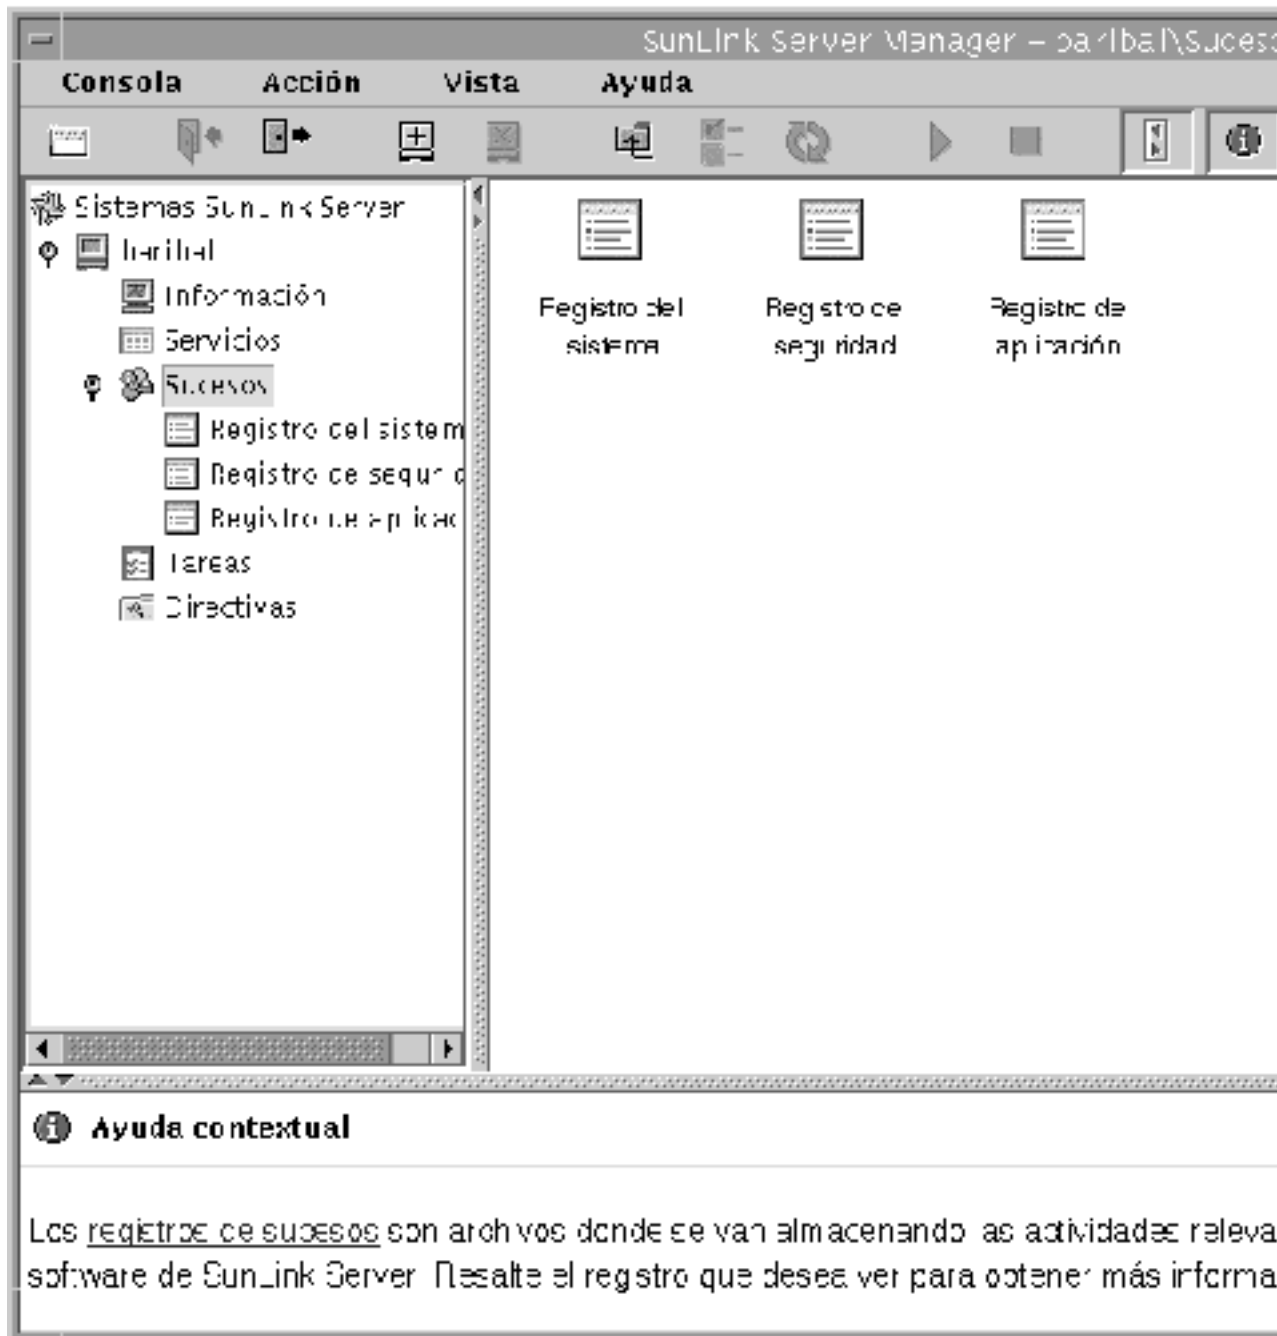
SunLink Server Manager – ba/lbal\Suces

Consola Acción Vista Ayuda

Sistemas SunLink Server
lbaribal
Información
Servicios
Sucesos
Registro del sistem
Registro de segur
Registro de aplicac
Tareas
Directivas

Registro del sistema

Registro de seguridad

Registro de aplicación

Ayuda contextual

Los registros de sucesos son archivos donde se van almacenando las actividades releva software de SunLink Server. Resalte el registro que desea ver para obtener más informa